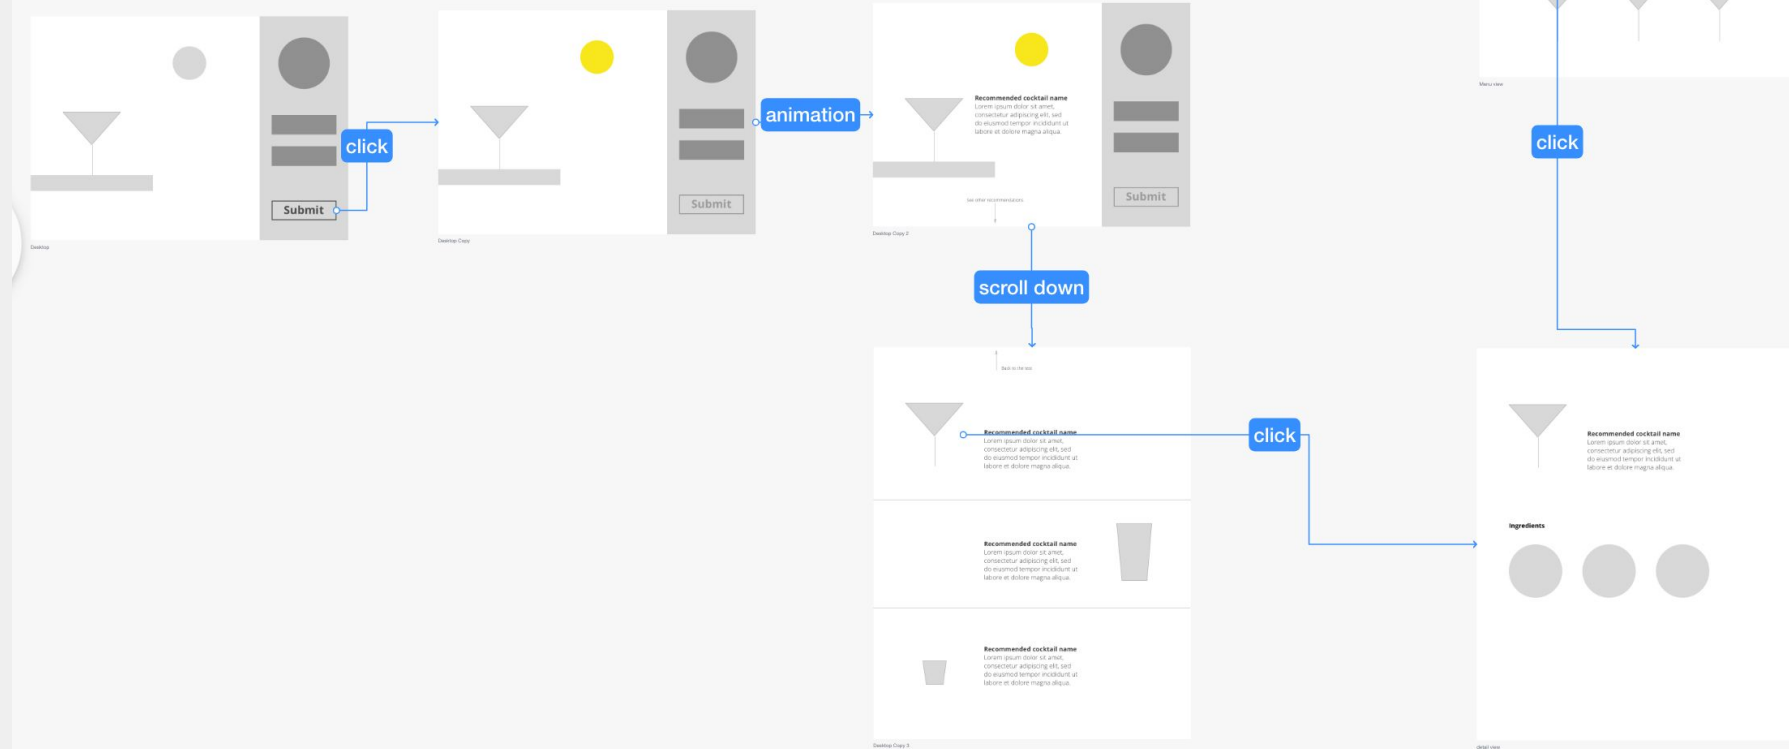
Submit

Desktop

click

Submit

Desktop Copy

animation

Recommended cocktail name
Lorem ipsum dolor sit amet, consectetur adipiscing elit, sed do eiusmod tempor incididunt ut labore et dolore magna aliqua.

See other recommendations

Submit

Desktop Copy 2

scroll down

Menu view

click

Back to the top

Recommended cocktail name
Lorem ipsum dolor sit amet, consectetur adipiscing elit, sed do eiusmod tempor incididunt ut labore et dolore magna aliqua.

click

Recommended cocktail name
Lorem ipsum dolor sit amet, consectetur adipiscing elit, sed do eiusmod tempor incididunt ut labore et dolore magna aliqua.

Recommended cocktail name
Lorem ipsum dolor sit amet, consectetur adipiscing elit, sed do eiusmod tempor incididunt ut labore et dolore magna aliqua.

Desktop Copy 3

Recommended cocktail name
Lorem ipsum dolor sit amet, consectetur adipiscing elit, sed do eiusmod tempor incididunt ut labore et dolore magna aliqua.

Ingredients

detail view